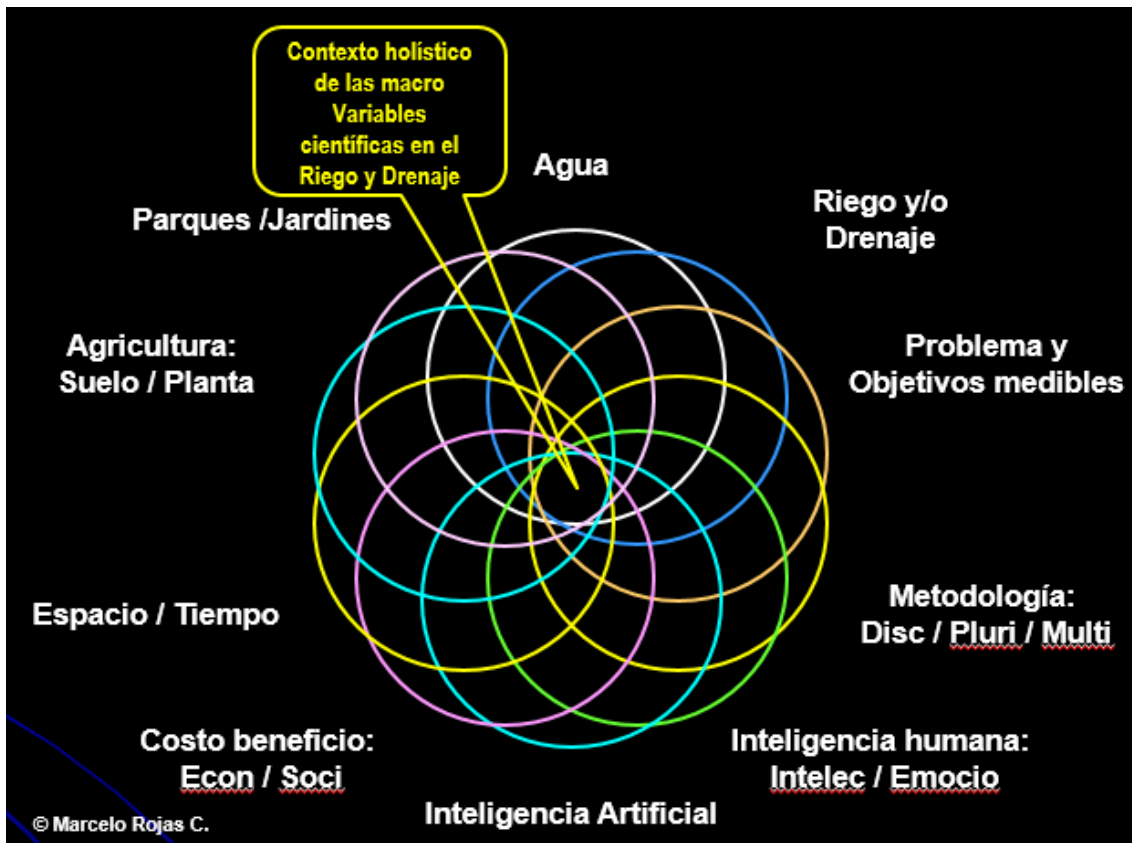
Contexto holístico de las macro Variables científicas en el Riego y Drenaje

Agua

Parques /Jardines

Riego y/o Drenaje

Agricultura: Suelo / Planta

Problema y Objetivos medibles

Espacio / Tiempo

Metodología: Disc / Pluri / Multi

Costo beneficio: Econ / Soci

Inteligencia humana: Intelec / Emocio

Inteligencia Artificial

© Marcelo Rojas C.